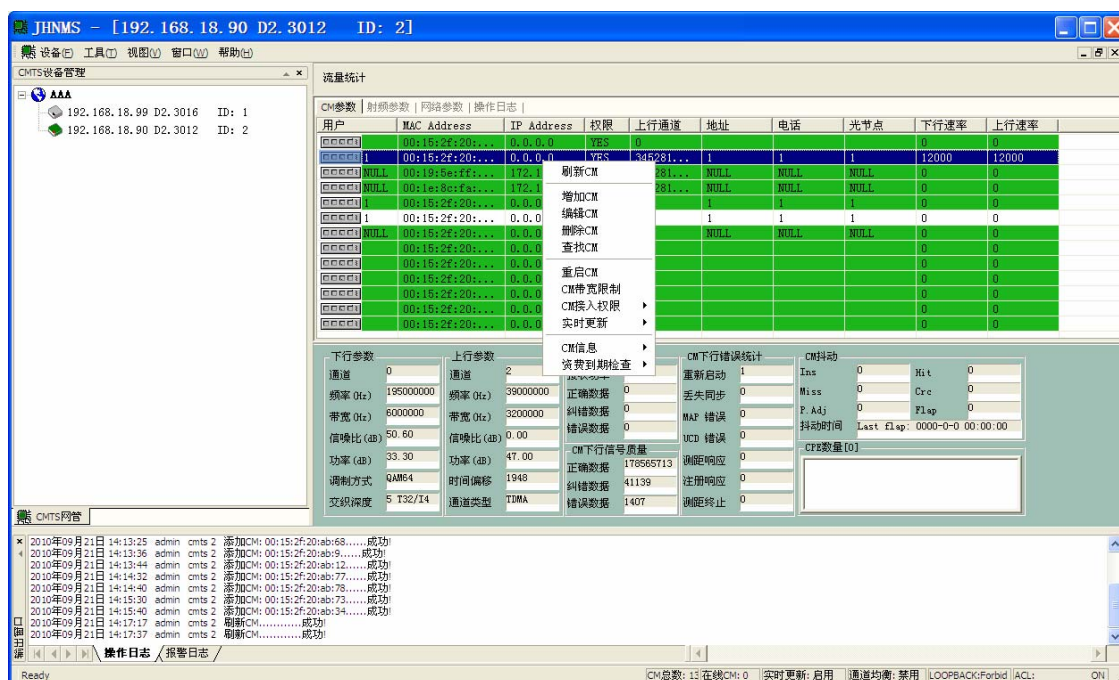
JHNMS - [192.168.18.90 D2.3012 ID: 2]

设备(E) 工具(T) 视图(V) 窗口(W) 帮助(H)

CMTS设备管理

AAA
192.168.18.99 D2.3016 ID: 1
192.168.18.90 D2.3012 ID: 2

流量统计

CM参数 | 射频参数 | 网络参数 | 操作日志 |

| 用户 | MAC Address | IP Address | 权限 | 上行通道 | 地址 | 电话 | 光节点 | 下行速率 | 上行速率 |
|---|---|---|---|---|---|---|---|---|---|
| | 00:15:2f:20:... | 0.0.0.0 | YES | 0 | | | | 0 | 0 |
| 1 | 00:15:2f:20:... | 0.0.0.0 | YES | 345281... | 1 | 1 | 1 | 12000 | 12000 |
| NULL | 00:19:5e:ff:... | 172.1 | | 281... | NULL | NULL | NULL | 0 | 0 |
| NULL | 00:1e:8c:fa:... | 172.1 | | 281... | NULL | NULL | NULL | 0 | 0 |
| 1 | 00:15:2f:20:... | 0.0.0 | | | 1 | 1 | 1 | 0 | 0 |
| 1 | 00:15:2f:20:... | 0.0.0 | | | 1 | 1 | 1 | 0 | 0 |
| NULL | 00:15:2f:20:... | 0.0.0 | | | NULL | NULL | NULL | 0 | 0 |
| | 00:15:2f:20:... | 0.0.0 | | | | | | 0 | 0 |
| | 00:15:2f:20:... | 0.0.0 | | | | | | 0 | 0 |
| | 00:15:2f:20:... | 0.0.0 | | | | | | 0 | 0 |
| | 00:15:2f:20:... | 0.0.0 | | | | | | 0 | 0 |
| | 00:15:2f:20:... | 0.0.0 | | | | | | 0 | 0 |
| | 00:15:2f:20:... | 0.0.0 | | | | | | 0 | 0 |

刷新CM
增加CM
编辑CM
删除CM
查找CM
重启CM
CM带宽限制
CM接入权限
实时更新
CM信息
资费到期检查

下行参数
通道 0
频率(Hz) 195000000
带宽(Hz) 6000000
信噪比(dB) 50.60
功率(dB) 33.30
调制方式 QAM64
交织深度 5 T32/I4

上行参数
通道 2
频率(Hz) 39000000
带宽(Hz) 3200000
信噪比(dB) 0.00
功率(dB) 47.00
时间偏移 1948
通道类型 TDMA

正确数据 0
纠错数据 0
错误数据 0

CM下行信号质量
正确数据 178565713
纠错数据 41139
错误数据 1407

CM下行错误统计
重新启动 1
丢失同步 0
MAP 错误 0
UCD 错误 0
测距响应 0
注册响应 0
测距终止 0

CM抖动
Ins 0 Hit 0
Miss 0 Crc 0
P.Adj 0 Flap 0
抖动时间 Last flap: 0000-0-0 00:00:00

CPE数量[0]

CMTS网管

2010年09月21日 14:13:25 admin cmts 2 添加CM: 00:15:2f:20:ab:68......成功!
2010年09月21日 14:13:36 admin cmts 2 添加CM: 00:15:2f:20:ab:9......成功!
2010年09月21日 14:13:44 admin cmts 2 添加CM: 00:15:2f:20:ab:12......成功!
2010年09月21日 14:14:32 admin cmts 2 添加CM: 00:15:2f:20:ab:77......成功!
2010年09月21日 14:14:40 admin cmts 2 添加CM: 00:15:2f:20:ab:78......成功!
2010年09月21日 14:15:30 admin cmts 2 添加CM: 00:15:2f:20:ab:73......成功!
2010年09月21日 14:15:40 admin cmts 2 添加CM: 00:15:2f:20:ab:34......成功!
2010年09月21日 14:17:17 admin cmts 2 刷新CM............成功!
2010年09月21日 14:17:37 admin cmts 2 刷新CM............成功!

操作日志 报警日志

Ready
CM总数: 13 在线CM: 0 实时更新: 启用 通道均衡: 禁用 LOOPBACK:Forbid ACL: ON